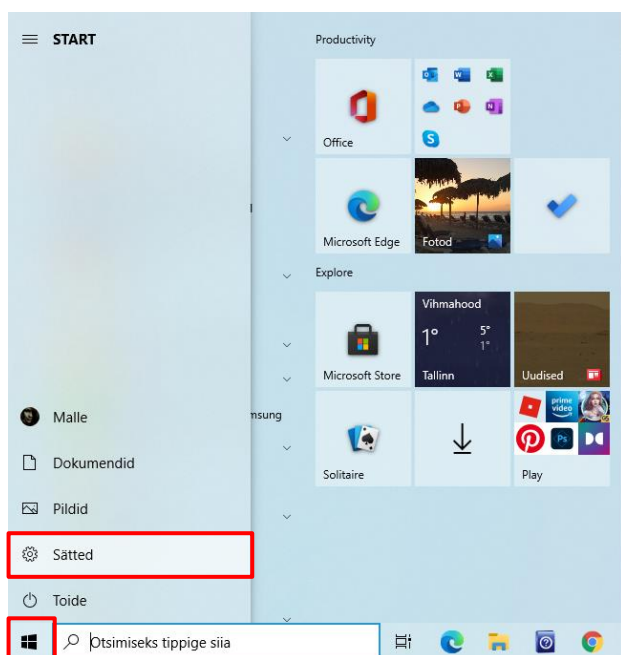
START

Productivity

Office

Microsoft Edge

Fotod

Explore

Microsoft Store

Vihmahood
1°
5°
1°
Tallinn

Uudised

Solitaire

Play

msung

Malle

Dokumendid

Pildid

Sätted

Toide

Otsimiseks tippige siia